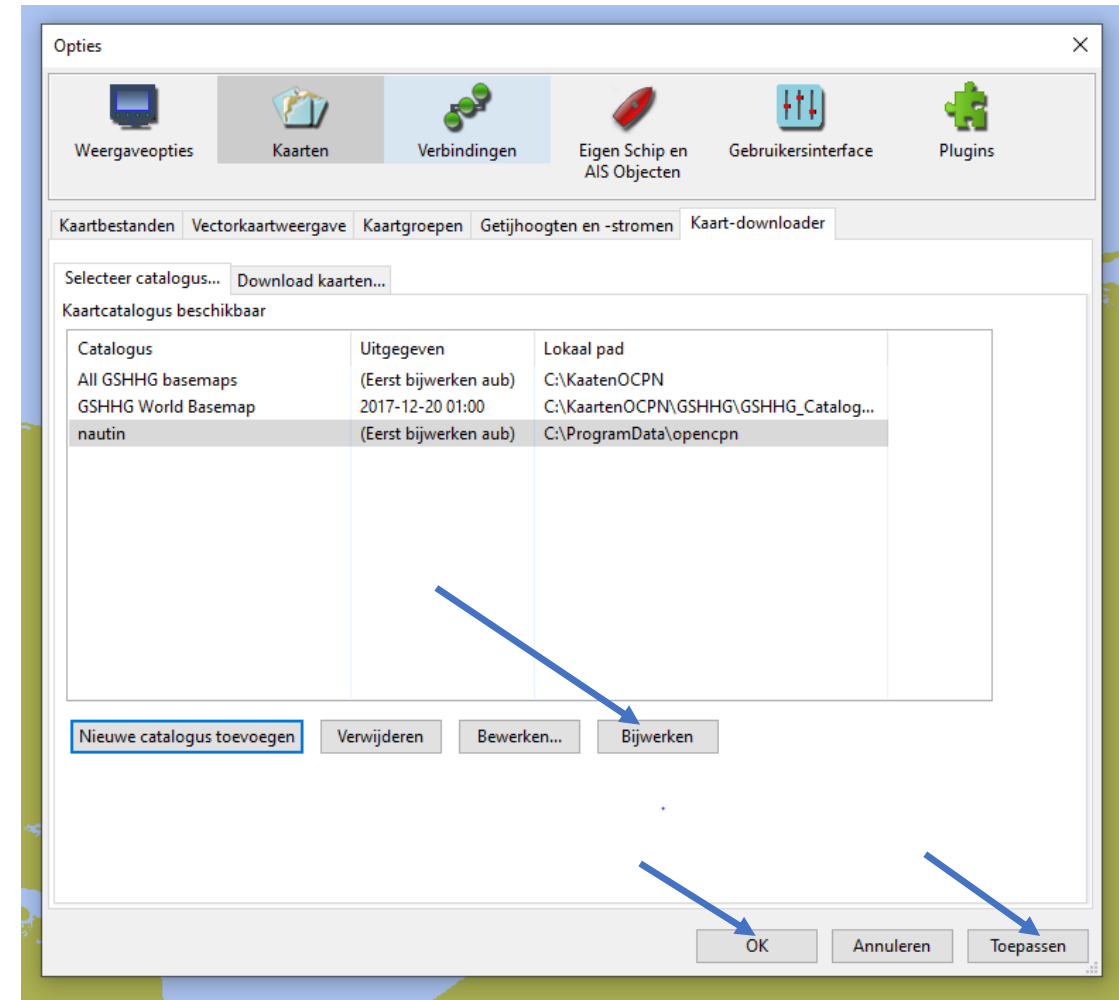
Opties

Weergaveopties
Kaarten
Verbindingen
Eigen Schip en AIS Objecten
Gebruikersinterface
Plugins

Kaartbestanden | Vectorkaartweergave | Kaartgroepen | Getijhoogten en -stromen | Kaart-downloader

Selecteer catalogus... | Download kaarten...

Kaartcatalogus beschikbaar

| Catalogus | Uitgegeven | Lokaal pad |
|---|---|---|
| All GSHHG basemaps | (Eerst bijwerken aub) | C:\KaatenOCPN |
| GSHHG World Basemap | 2017-12-20 01:00 | C:\KaartenOCPN\GSHHG\GSHHG_Catalog... |
| nautin | (Eerst bijwerken aub) | C:\ProgramData\opencpn |

Nieuwe catalogus toevoegen
Verwijderen
Bewerken...
Bijwerken

OK
Annuleren
Toepassen